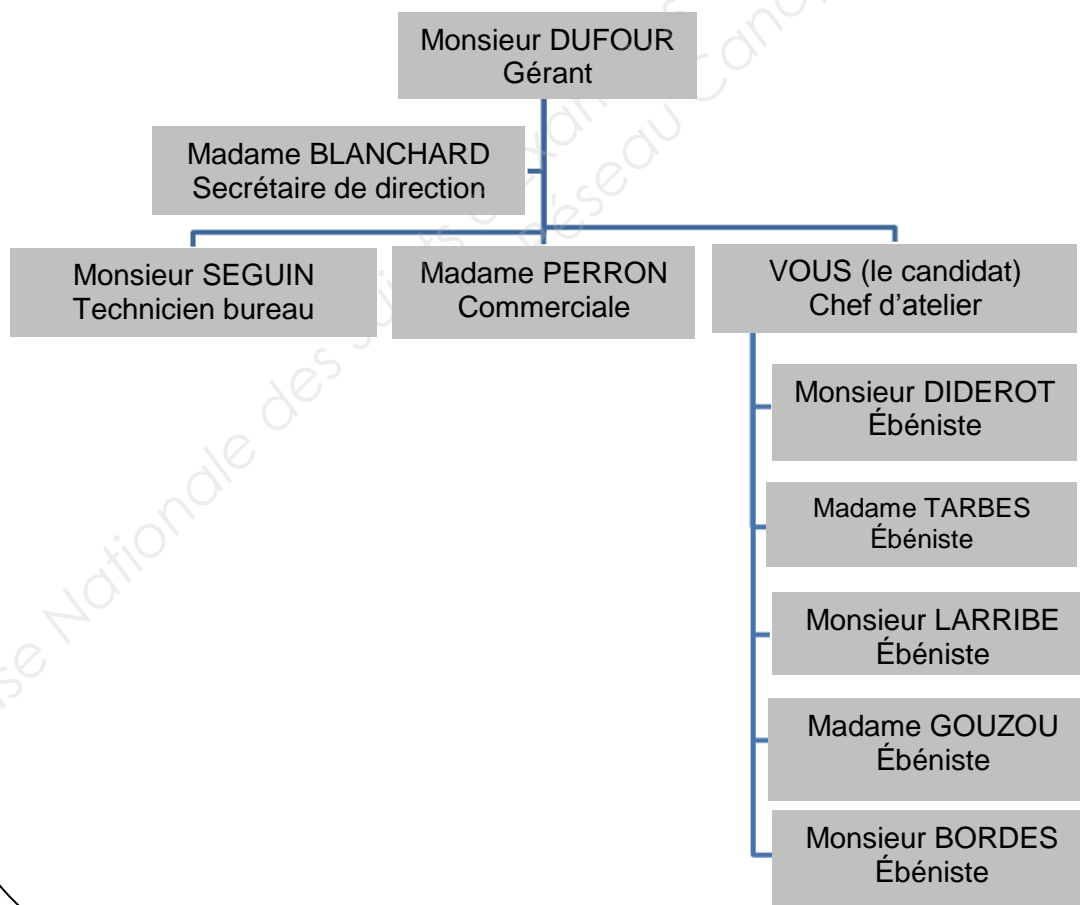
Monsieur DUFOUR
Gérant

Madame BLANCHARD
Secrétaire de direction

Monsieur SEGUIN
Technicien bureau

Madame PERRON
Commerciale

VOUS (le candidat)
Chef d'atelier

Monsieur DIDEROT
Ébéniste

Madame TARBES
Ébéniste

Monsieur LARRIBE
Ébéniste

Madame GOUZOU
Ébéniste

Monsieur BORDES
Ébéniste

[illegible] Nationale des Sujets d'Examens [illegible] Réseau Canopé